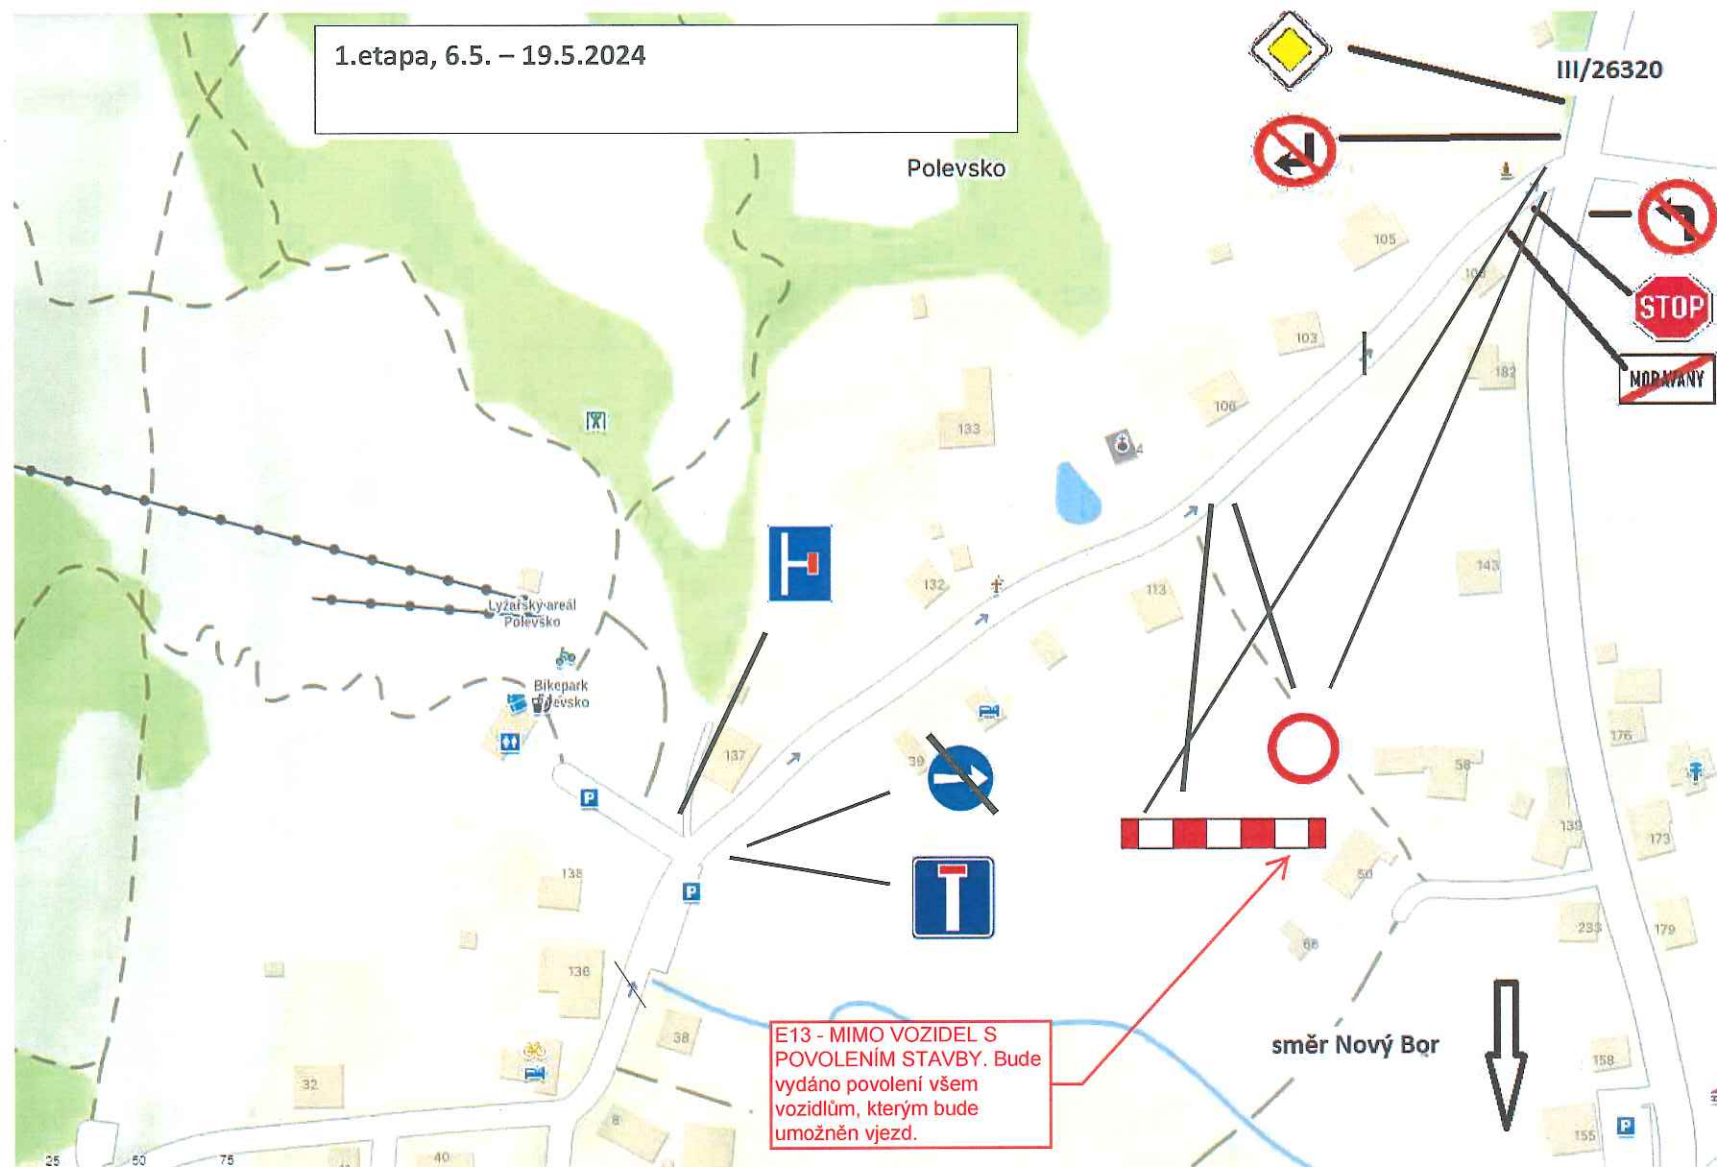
1.etapa, 6.5. – 19.5.2024

III/26320

Polevsko

STOP

MORAVANY

105

103

104

182

106

133

143

113

132

Lyžařský areál Polevsko

Bikepark Polevsko

137

39

58

176

139

173

138

50

233

179

68

136

38

32

8

40

25

50

75

158

155

E13 - MIMO VOZIDEL S POVOLENÍM STAVBY. Bude vydáno povolení všem vozidlům, kterým bude umožněn vjezd.

směr Nový Bor